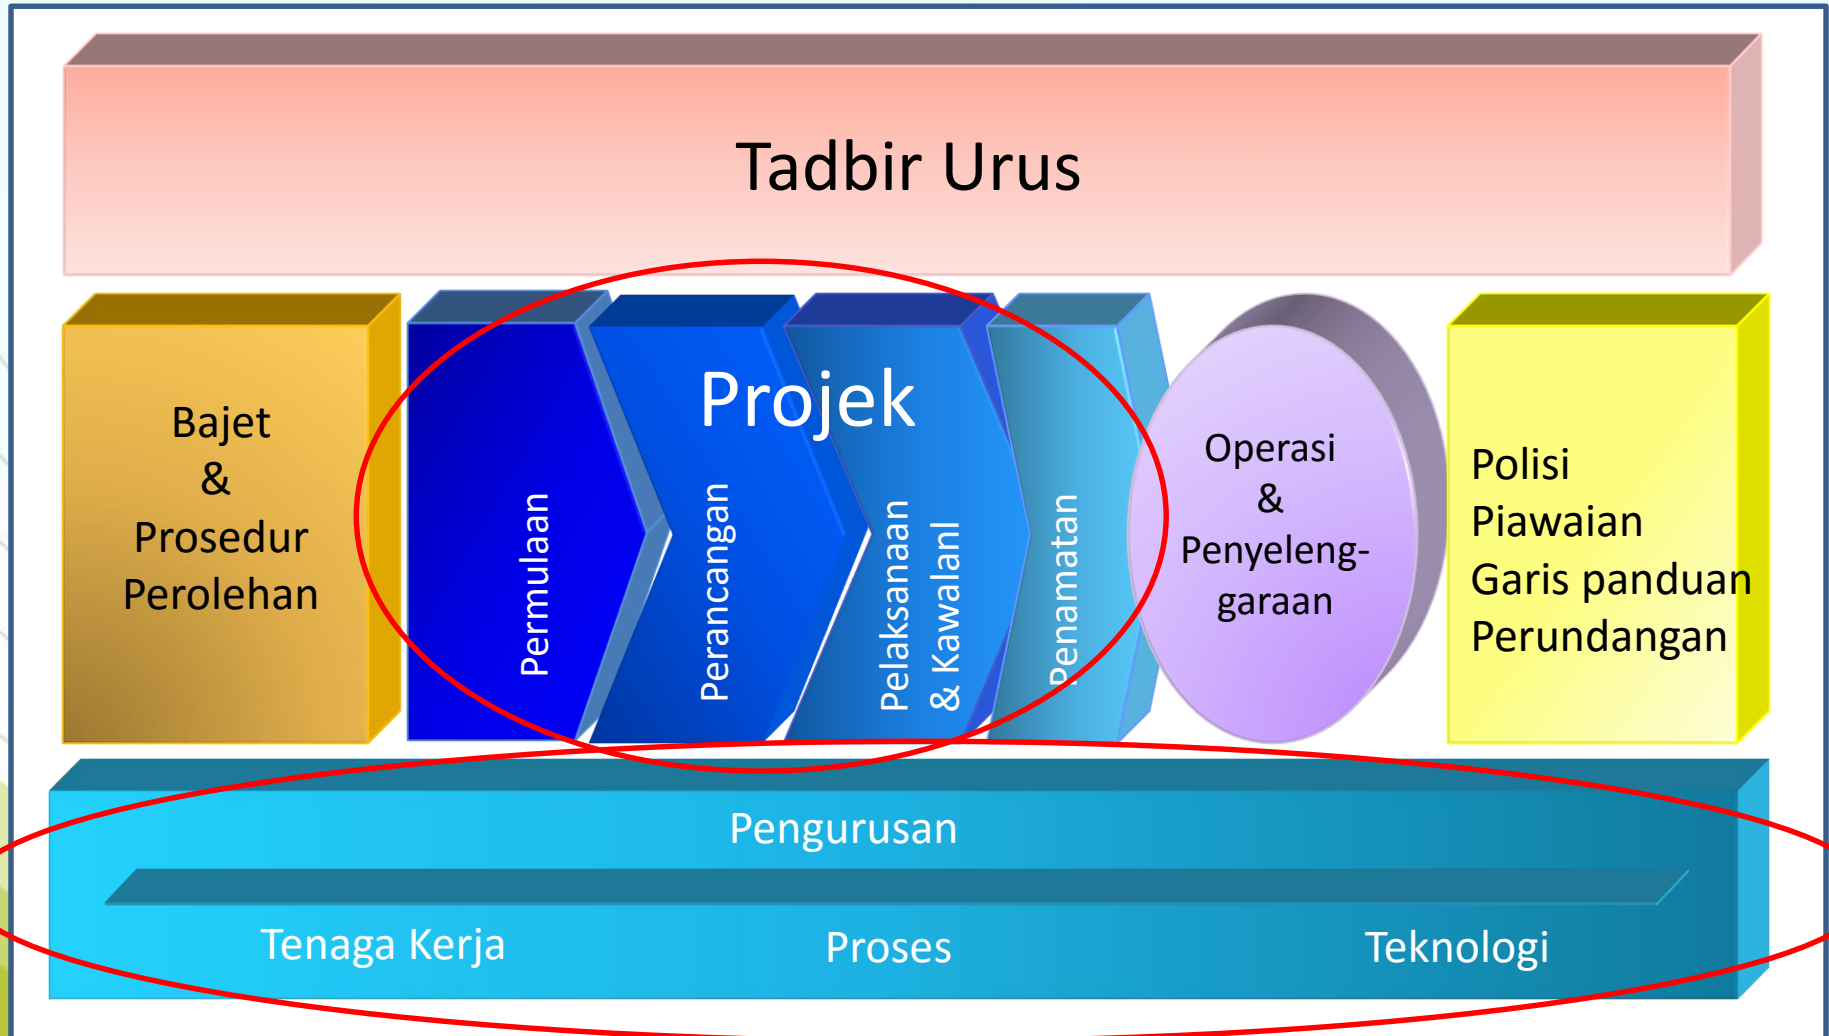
Tadbir Urus

Bajet
&
Prosedur
Perolehan

Projek

Permulaan

Perancangan

Pelaksanaan
& Kawalanl

Penamatan

Operasi
&
Penyeleng-
garaan

Polisi
Piawaian
Garis panduan
Perundangan

Pengurusan

Tenaga Kerja

Proses

Teknologi